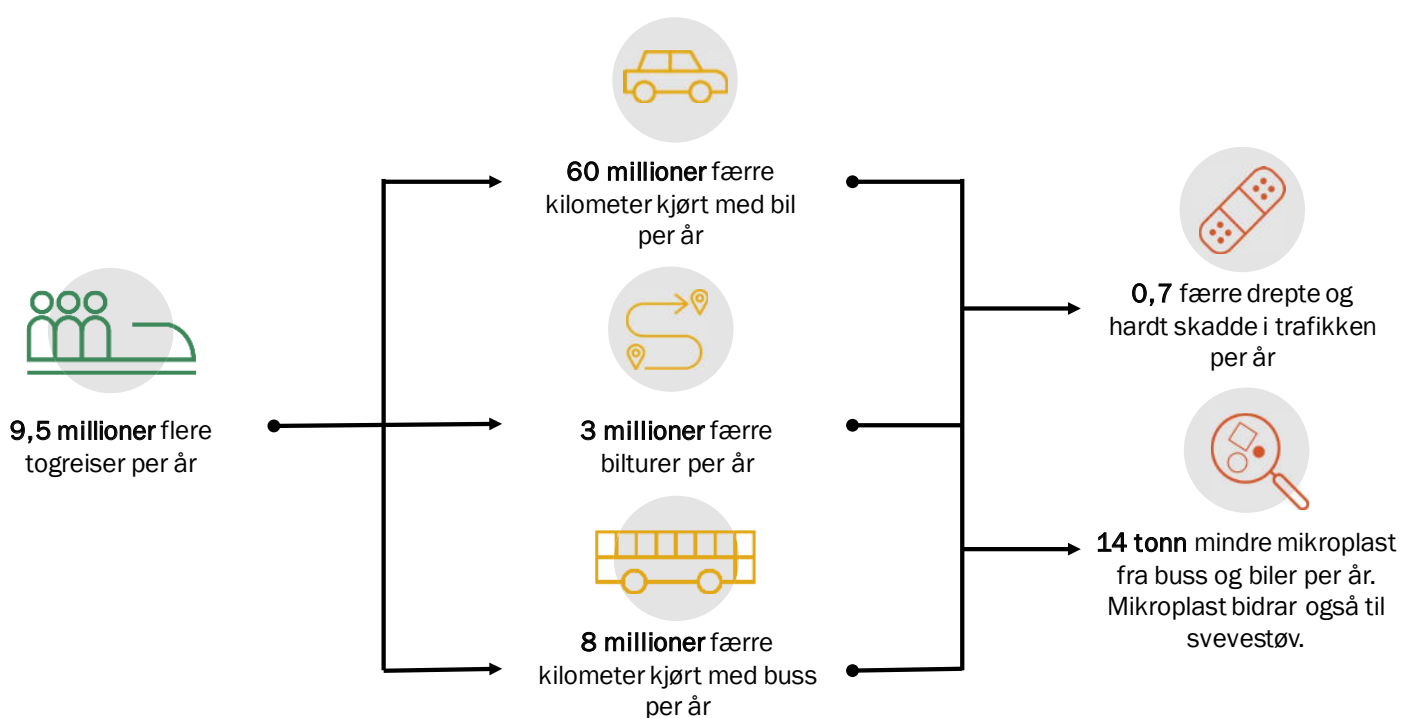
9,5 millioner flere togreiser per år

60 millioner færre kilometer kjørt med bil per år

3 millioner færre bilturer per år

8 millioner færre kilometer kjørt med buss per år

0,7 færre drepte og hardt skadde i trafikken per år

14 tonn mindre mikroplast fra buss og biler per år. Mikroplast bidrar også til svevestøv.